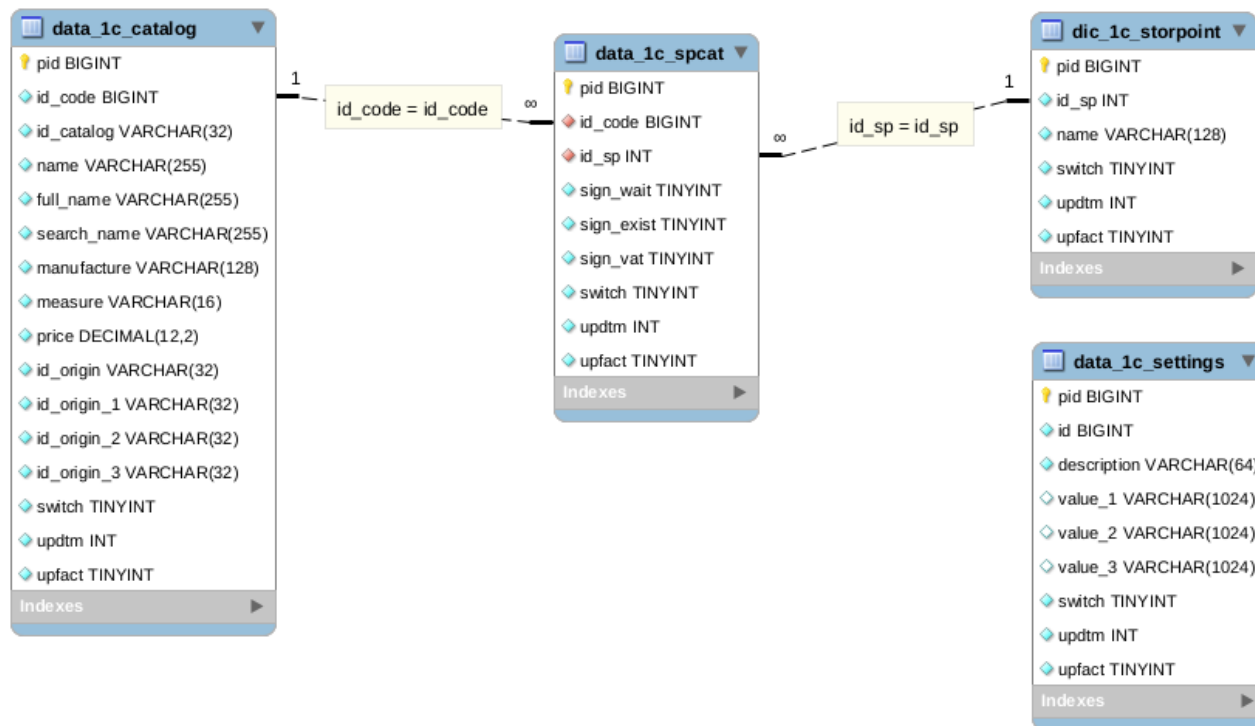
data_1c_catalog
pid BIGINT
id_code BIGINT
id_catalog VARCHAR(32)
name VARCHAR(255)
full_name VARCHAR(255)
search_name VARCHAR(255)
manufacture VARCHAR(128)
measure VARCHAR(16)
price DECIMAL(12,2)
id_origin VARCHAR(32)
id_origin_1 VARCHAR(32)
id_origin_2 VARCHAR(32)
id_origin_3 VARCHAR(32)
switch TINYINT
updtm INT
upfact TINYINT
Indexes

1
id_code = id_code
∞

data_1c_spcat
pid BIGINT
id_code BIGINT
id_sp INT
sign_wait TINYINT
sign_exist TINYINT
sign_vat TINYINT
switch TINYINT
updtm INT
upfact TINYINT
Indexes

∞
id_sp = id_sp
1

dic_1c_storpoint
pid BIGINT
id_sp INT
name VARCHAR(128)
switch TINYINT
updtm INT
upfact TINYINT
Indexes

data_1c_settings
pid BIGINT
id BIGINT
description VARCHAR(64)
value_1 VARCHAR(1024)
value_2 VARCHAR(1024)
value_3 VARCHAR(1024)
switch TINYINT
updtm INT
upfact TINYINT
Indexes